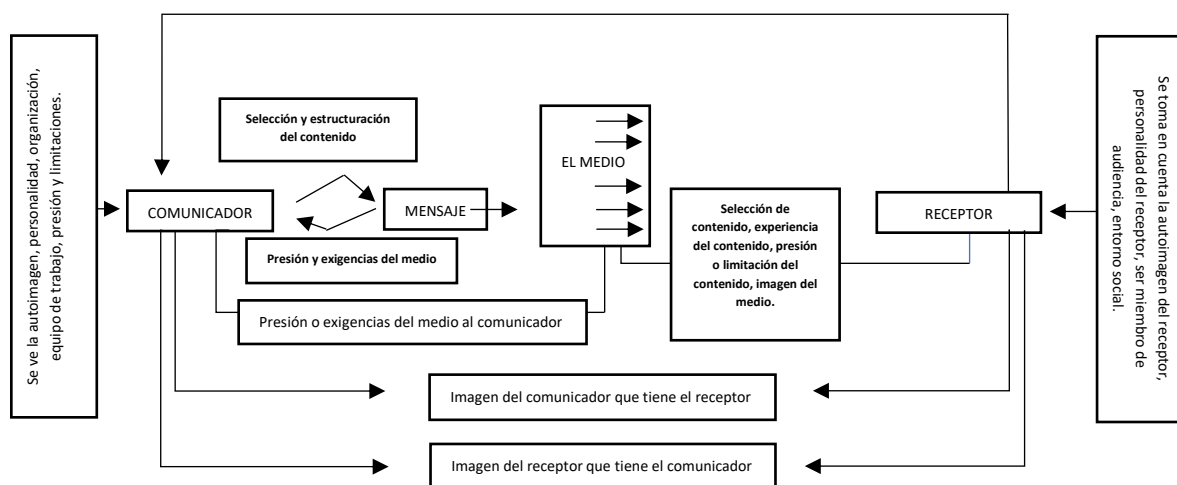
Se ve la autoimagen, personalidad, organización, equipo de trabajo, presión y limitaciones.

Selección y estructuración del contenido

COMUNICADOR

MENSAJE

Presión y exigencias del medio

EL MEDIO

Selección de contenido, experiencia del contenido, presión o limitación del contenido, imagen del medio.

RECEPTOR

Se toma en cuenta la autoimagen del receptor, personalidad del receptor, ser miembro de audiencia, entorno social.

Presión o exigencias del medio al comunicador

Imagen del comunicador que tiene el receptor

Imagen del receptor que tiene el comunicador